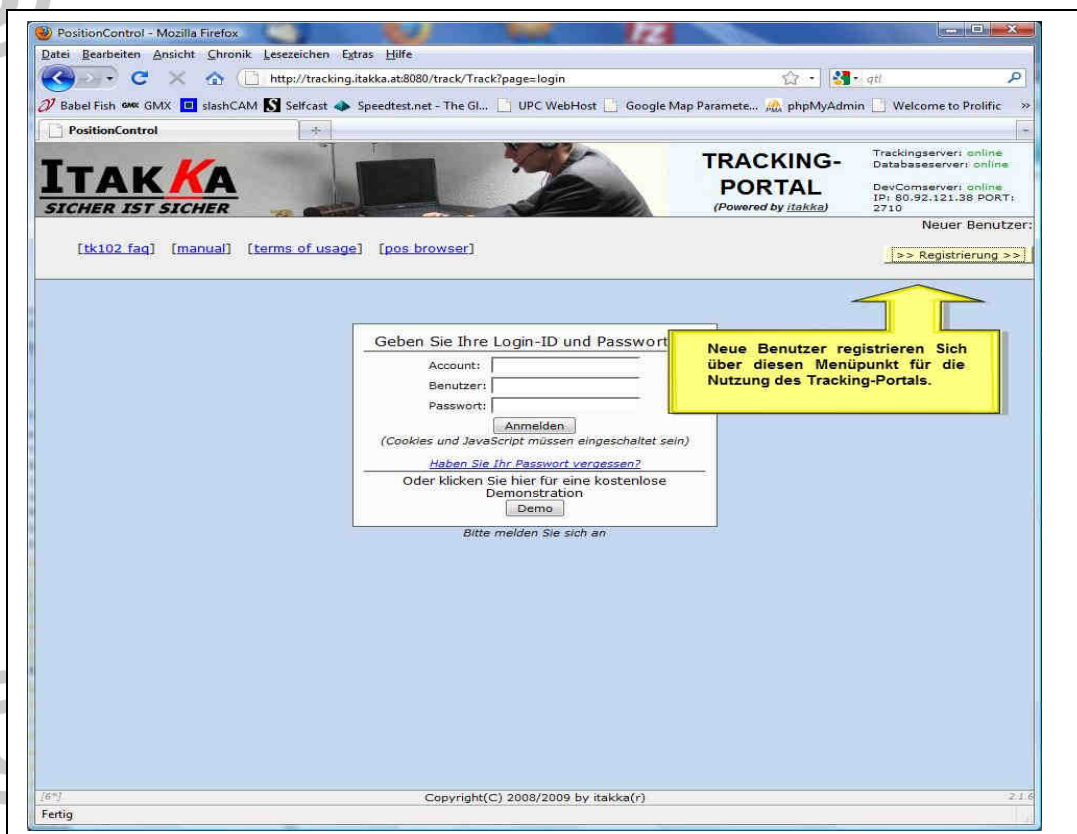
PositionControl - Mozilla Firefox

Datei Bearbeiten Ansicht Chronik Lesezeichen Extras Hilfe

http://tracking.itakka.at:8080/track/Track?page=login

qtl

Babel Fish GMX slashCAM Selfcast Speedtest.net - The Gl... UPC WebHost Google Map Paramete... phpMyAdmin Welcome to Prolific

PositionControl

ITAKKA
SICHER IST SICHER

TRACKING-PORTAL
(Powered by itakka)

Trackingserver: online
Databaseserver: online
DevComserver: online
IP: 80.92.121.38 PORT: 2710

Neuer Benutzer:

[tk102 faq] [manual] [terms of usage] [pos browser]

>> Registrierung >>

Geben Sie Ihre Login-ID und Passwort

Neue Benutzer registrieren Sich über diesen Menüpunkt für die Nutzung des Tracking-Portals.

Account:
Benutzer:
Passwort:
Anmelden
(Cookies und JavaScript müssen eingeschaltet sein)

Haben Sie Ihr Passwort vergessen?

Oder klicken Sie hier für eine kostenlose Demonstration
Demo

Bitte melden Sie sich an

[6*]

Copyright(C) 2008/2009 by itakka(r)

2.1.6

Fertig